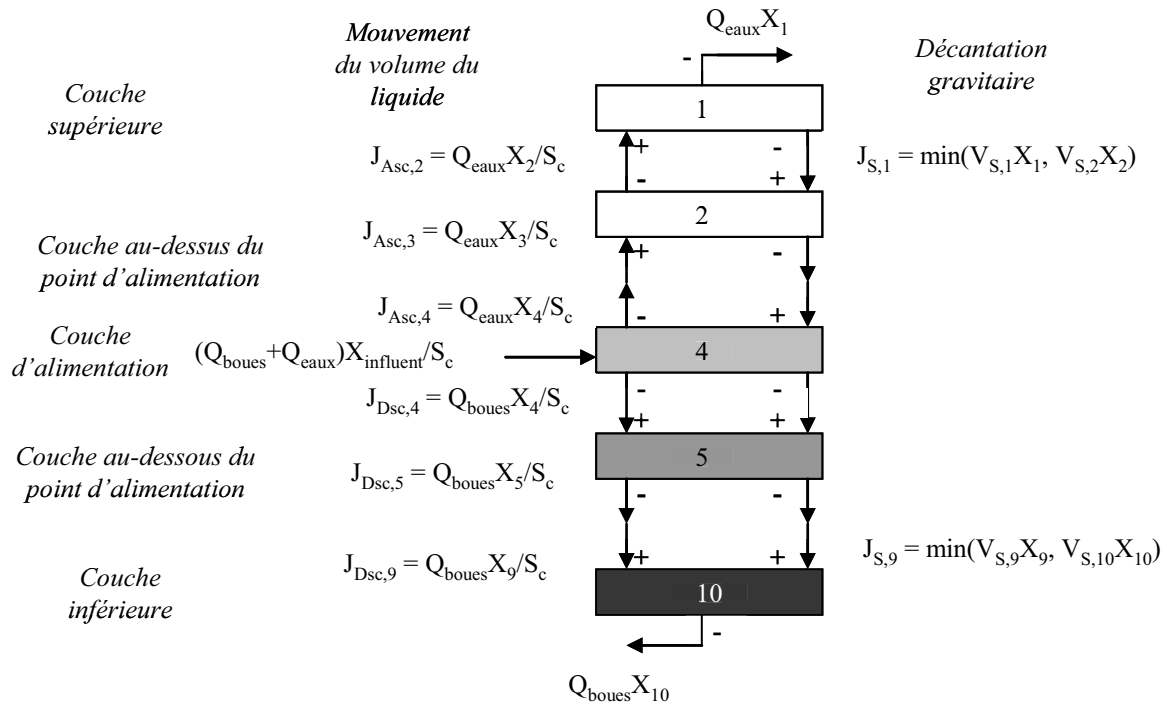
Mouvement du volume du liquide

$Q_{eaux}X_1$

Décantation gravitaire

Couche supérieure

-

1

$J_{Asc,2} = Q_{eaux}X_2/S_c$

+

-

-

+

$J_{S,1} = \min(V_{S,1}X_1, V_{S,2}X_2)$

2

$J_{Asc,3} = Q_{eaux}X_3/S_c$

Couche au-dessus du point d'alimentation

+

-

$J_{Asc,4} = Q_{eaux}X_4/S_c$

-

+

Couche d'alimentation

$(Q_{boues}+Q_{eaux})X_{influent}/S_c$

4

$J_{Dsc,4} = Q_{boues}X_4/S_c$

-

-

+

+

Couche au-dessous du point d'alimentation

$J_{Dsc,5} = Q_{boues}X_5/S_c$

5

-

-

$J_{Dsc,9} = Q_{boues}X_9/S_c$

+

+

$J_{S,9} = \min(V_{S,9}X_9, V_{S,10}X_{10})$

Couche inférieure

10

-

$Q_{boues}X_{10}$